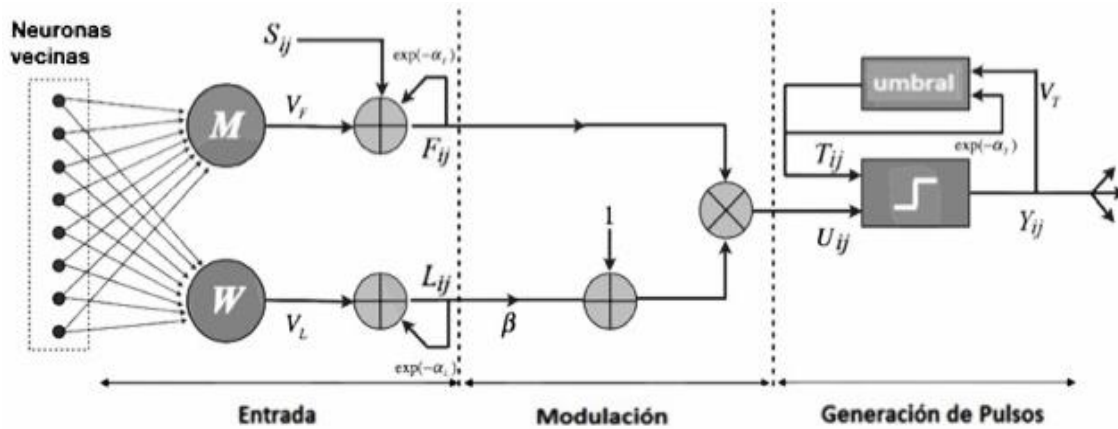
Neuronas vecinas

$S_{ij}$

$\exp(-\alpha_F)$

$M$

$V_F$

$F_{ij}$

umbral

$V_T$

$\exp(-\alpha_T)$

$T_{ij}$

1

$U_{ij}$

$Y_{ij}$

$W$

$V_L$

$L_{ij}$

$\beta$

$\exp(-\alpha_L)$

Entrada

Modulación

Generación de Pulsos